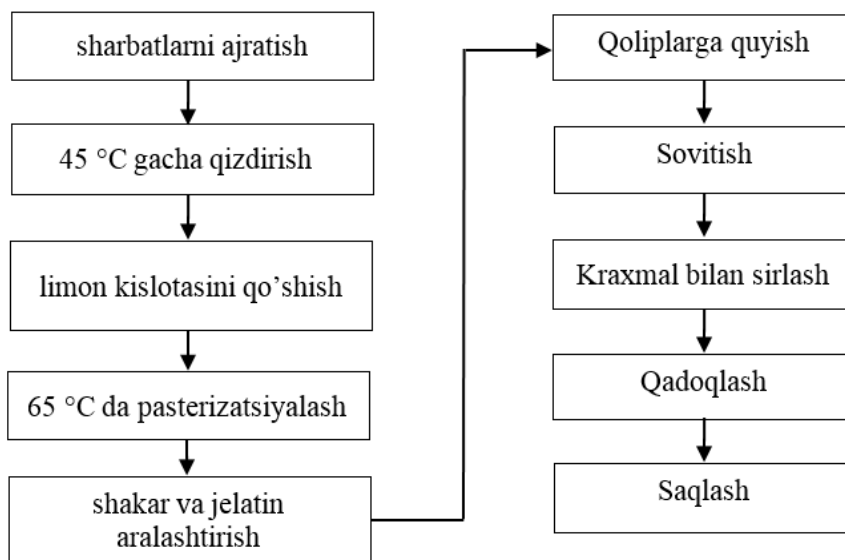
sharbatlarni ajratish

45 °C gacha qizdirish

limon kislotasini qo’shish

65 °C da pasterizatsiyalash

shakar va jelatin aralashtirish

Qoliplarga quyish

Sovitish

Kraxmal bilan sirlash

Qadoqlash

Saqlash